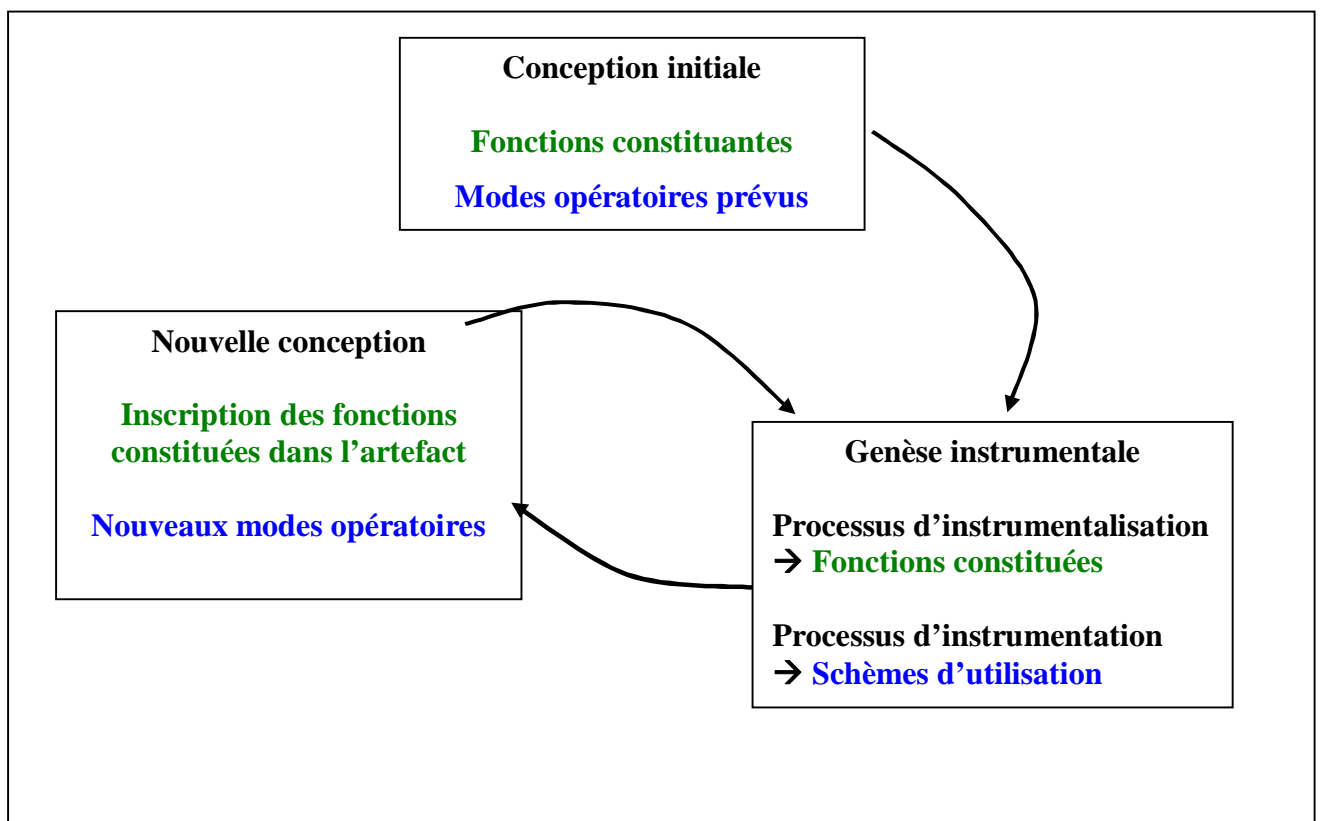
Conception initiale

Fonctions constituantes

Modes opératoires prévus

Nouvelle conception

Inscription des fonctions constituées dans l'artefact

Nouveaux modes opératoires

Genèse instrumentale

Processus d'instrumentalisation
→ Fonctions constituées

Processus d'instrumentation
→ Schèmes d'utilisation